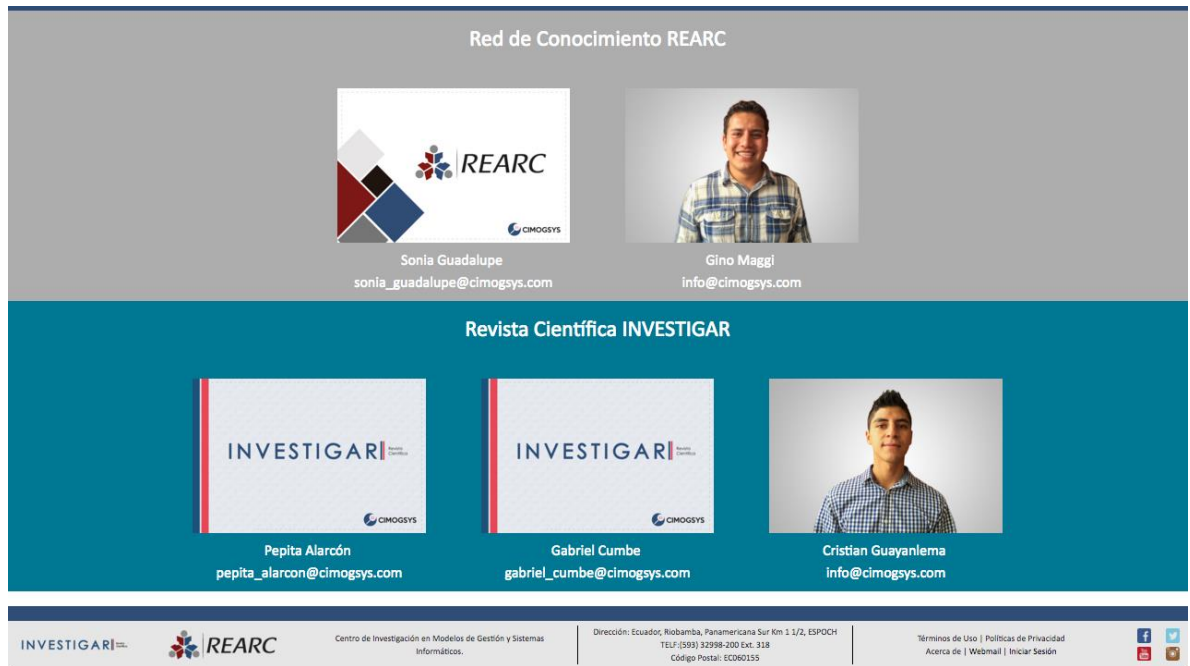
Red de Conocimiento REARC

REARC

CIMOGSYS

Sonia Guadalupe
sonia_guadalupe@cimogsys.com

Gino Maggi
info@cimogsys.com

Revista Científica INVESTIGAR

INVESTIGAR Revista Científica

CIMOGSYS

Pepita Alarcón
pepita_alarcon@cimogsys.com

INVESTIGAR Revista Científica

CIMOGSYS

Gabriel Cumbe
gabriel_cumbe@cimogsys.com

Cristian Guayanlema
info@cimogsys.com

INVESTIGAR

REARC

Centro de Investigación en Modelos de Gestión y Sistemas Informáticos.

Dirección: Ecuador, Riobamba, Panamericana Sur Km 1 1/2, ESPOCH
TELF:(593) 32998-200 Ext. 318
Código Postal: EC060155

Términos de Uso | Políticas de Privacidad
Acerca de | Webmail | Iniciar Sesión